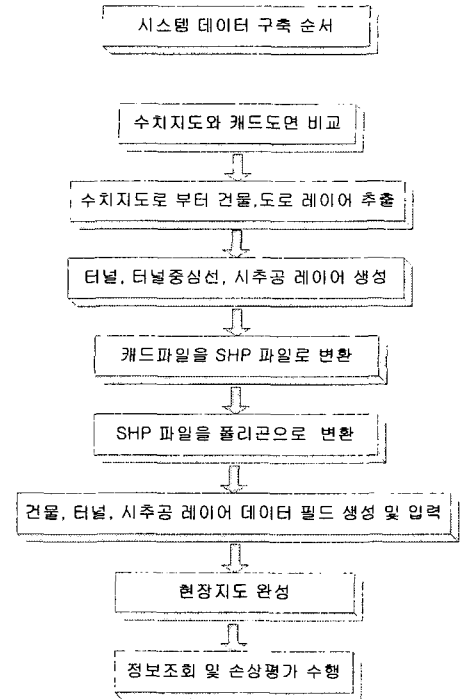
시스템 데이터 구축 순서

수치지도와 캐드도면 비교

수치지도로 부터 건물,도로 레이어 추출

터널, 터널중심선, 시추공 레이어 생성

캐드파일을 SHP 파일로 변환

SHP 파일을 폴리곤으로 변환

건물, 터널, 시추공 레이어 데이터 필드 생성 및 입력

현장지도 완성

정보조회 및 손상평가 수행